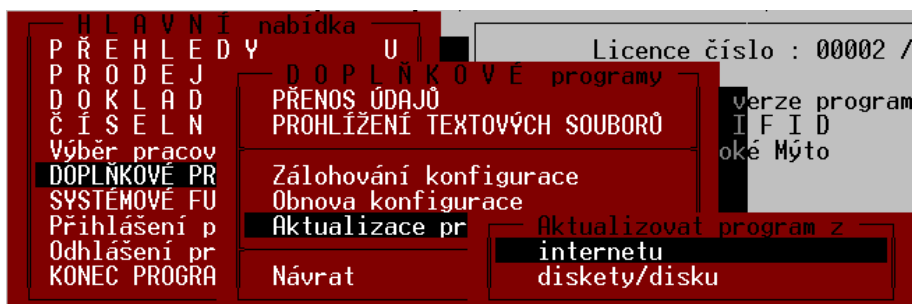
H L A V N Í nabídka
P Ř E H L E D Y U
P R O D E J
D O K L A D
Č Í S E L N
Výběr pracov
DOPLŇKOVÉ PR
SYSTÉMOVÉ FU
Přihlášení p
Odhlášení pr
KONEC PROGRA

Licence číslo : 00002 /
verze program
I F I D
oké Mýto

D O P L Ň K O V É programy
PŘENOS ÚDAJŮ
PROHLÍŽENÍ TEXTOVÝCH SOUBORŮ

Zálohování konfigurace
Obnova konfigurace
Aktualizace pr

Návrat

Aktualizovat program z
internetu
diskety/disku